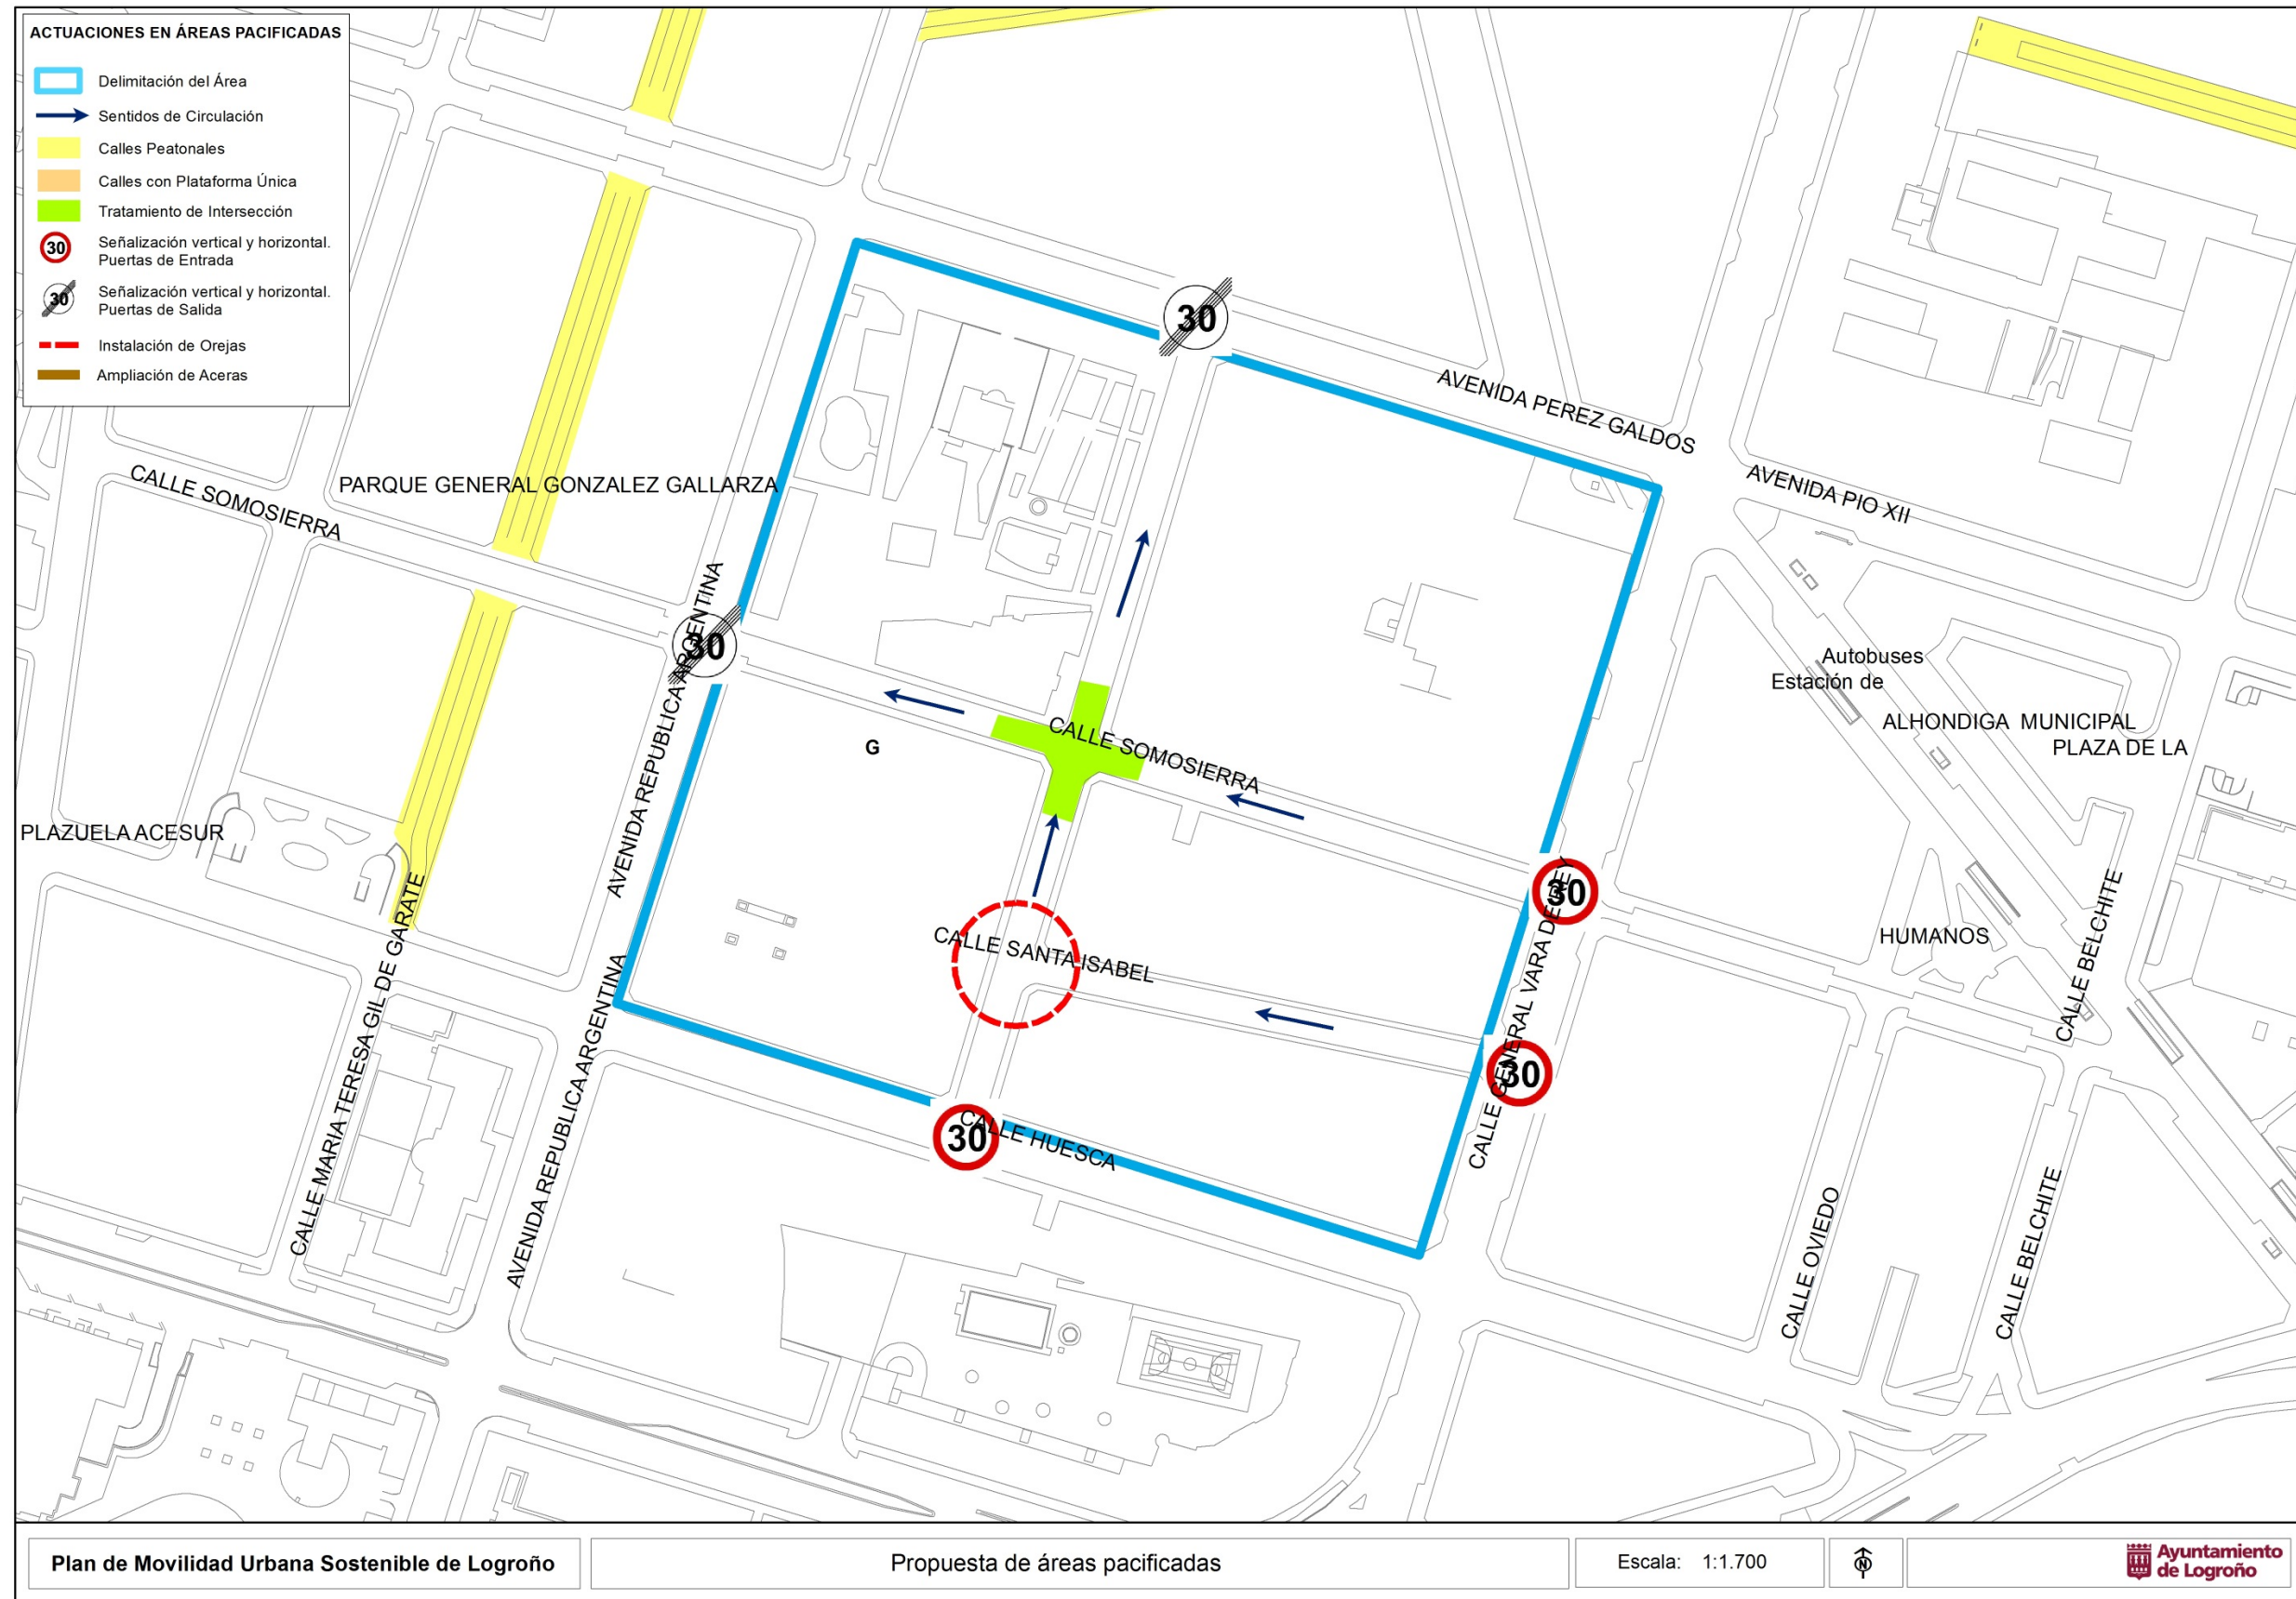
ACTUACIONES EN ÁREAS PACIFICADAS

Delimitación del Área
Sentidos de Circulación
Calles Peatonales
Calles con Plataforma Única
Tratamiento de Intersección
30 Señalización vertical y horizontal. Puertas de Entrada
30 Señalización vertical y horizontal. Puertas de Salida
Instalación de Orejas
Ampliación de Aceras

30
AVENIDA PEREZ GALDOS
AVENIDA PIO XII
CALLE SOMOSIERRA
PARQUE GENERAL GONZALEZ GALLARZA
AVENIDA REPUBLICA ARGENTINA
30
Autobuses
Estación de
ALHONDIGA MUNICIPAL
PLAZA DE LA
CALLE SOMOSIERRA
G
PLAZUELA ACESUR
30
CALLE GENERAL VARA DE REY
HUMANOS
CALLE BELCHITE
CALLE SANTA ISABEL
CALLE MARIA TERESA GIL DE GARATE
AVENIDA REPUBLICA ARGENTINA
30
30
CALLE HUESCA
CALLE OVIEDO
CALLE BELCHITE

Plan de Movilidad Urbana Sostenible de Logroño
Propuesta de áreas pacificadas
Escala: 1:1.700
N
Ayuntamiento de Logroño